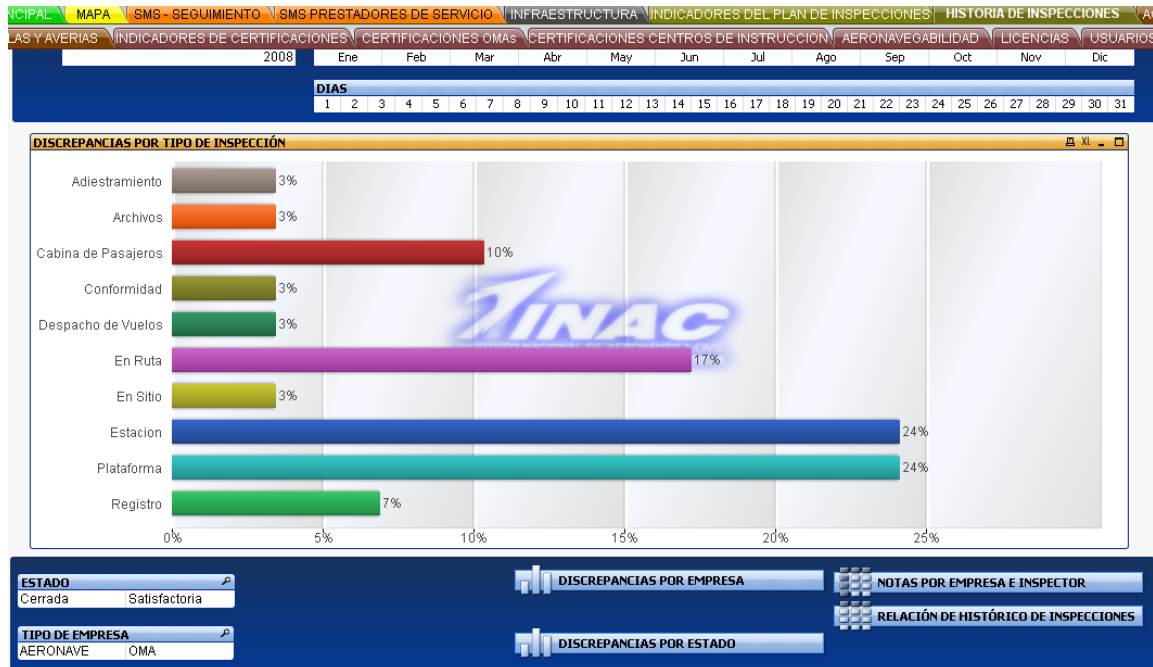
NCIPAL | MAPA | SMS - SEGUIMIENTO | SMS PRESTADORES DE SERVICIO | INFRAESTRUCTURA | INDICADORES DEL PLAN DE INSPECCIONES | HISTORIA DE INSPECCIONES | A
LAS Y AVERIAS | INDICADORES DE CERTIFICACIONES | CERTIFICACIONES OMAs | CERTIFICACIONES CENTROS DE INSTRUCCION | AERONAVEGABILIDAD | LICENCIAS | USUARIOS

| 2008 | Ene | Feb | Mar | Abr | May | Jun | Jul | Ago | Sep | Oct | Nov | Dic |
|---|---|---|---|---|---|---|---|---|---|---|---|---|

DIAS

| 1 | 2 | 3 | 4 | 5 | 6 | 7 | 8 | 9 | 10 | 11 | 12 | 13 | 14 | 15 | 16 | 17 | 18 | 19 | 20 | 21 | 22 | 23 | 24 | 25 | 26 | 27 | 28 | 29 | 30 | 31 |
|---|---|---|---|---|---|---|---|---|---|---|---|---|---|---|---|---|---|---|---|---|---|---|---|---|---|---|---|---|---|---|

DISCREPANCIAS POR TIPO DE INSPECCIÓN

XL

Adiestramiento 3%
Archivos 3%
Cabina de Pasajeros 10%
Conformidad 3%
Despacho de Vuelos 3%
En Ruta 17%
En Sitio 3%
Estacion 24%
Plataforma 24%
Registro 7%

0% 5% 10% 15% 20% 25%

INAC
INSTITUTO NACIONAL DE AERONÁUTICA CIVIL

ESTADO
Cerrada | Satisfactoria

TIPO DE EMPRESA
AERONAVE | OMA

DISCREPANCIAS POR EMPRESA
DISCREPANCIAS POR ESTADO
NOTAS POR EMPRESA E INSPECTOR
RELACIÓN DE HISTÓRICO DE INSPECCIONES